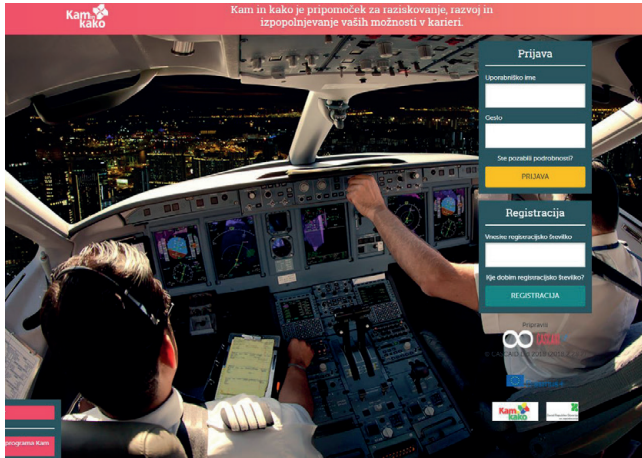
Kam in kako

Kam in kako je pripomoček za raziskovanje, razvoj in izpopolnjevanje vaših možnosti v karieri.

Prijava

Uporabniško ime

Geslo

Ste pozabili podrobnosti?

PRIJAVA

Registracija

Vnesite registracijsko številko

Kje dobim registracijsko številko?

REGISTRACIJA

Pripravo

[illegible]

programa Kam

Kam in kako